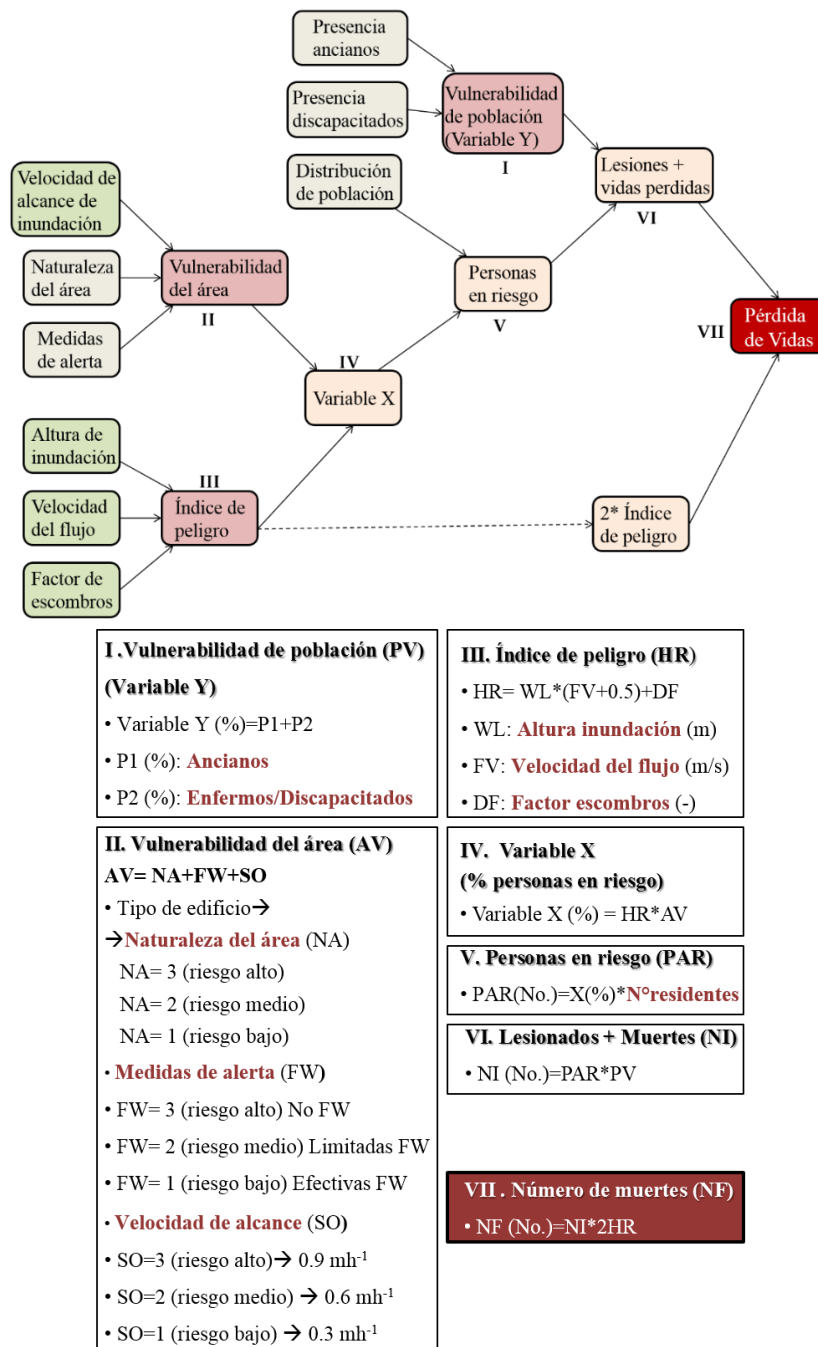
Presencia ancianos

Presencia discapacitados

Vulnerabilidad de población (Variable Y)

I

Distribución de población

Lesiones + vidas perdidas

VI

Velocidad de alcance de inundación

Naturaleza del área

Vulnerabilidad del área

II

Medidas de alerta

Personas en riesgo

V

VII

Pérdida de Vidas

IV

Variable X

Altura de inundación

III

Velocidad del flujo

Índice de peligro

2* Índice de peligro

Factor de escombros

I .Vulnerabilidad de población (PV) (Variable Y)

• Variable Y (%)=P1+P2

• P1 (%): Ancianos

• P2 (%): Enfermos/Discapacitados

II. Vulnerabilidad del área (AV)

AV= NA+FW+SO

• Tipo de edificio→

→Naturaleza del área (NA)

NA= 3 (riesgo alto)

NA= 2 (riesgo medio)

NA= 1 (riesgo bajo)

• Medidas de alerta (FW)

• FW= 3 (riesgo alto) No FW

• FW= 2 (riesgo medio) Limitadas FW

• FW= 1 (riesgo bajo) Efectivas FW

• Velocidad de alcance (SO)

• SO=3 (riesgo alto)→ 0.9 mh$^{-1}$

• SO=2 (riesgo medio) → 0.6 mh$^{-1}$

• SO=1 (riesgo bajo) → 0.3 mh$^{-1}$

III. Índice de peligro (HR)

• HR= WL*(FV+0.5)+DF

• WL: Altura inundación (m)

• FV: Velocidad del flujo (m/s)

• DF: Factor escombros (-)

IV. Variable X (% personas en riesgo)

• Variable X (%) = HR*AV

V. Personas en riesgo (PAR)

• PAR(No.)=X(%)*N°residentes

VI. Lesionados + Muertes (NI)

• NI (No.)=PAR*PV

VII . Número de muertes (NF)

• NF (No.)=NI*2HR